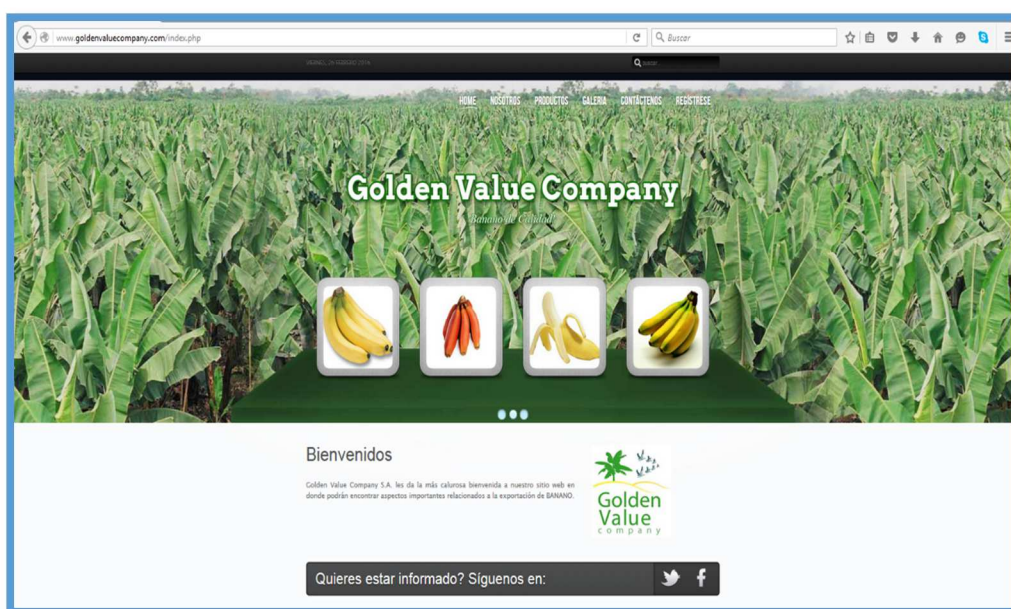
www.goldenvaluecompany.com/index.php

Buscar

VIERNES, 26 FEBRERO 2016

Buscar

HOME NOSOTROS PRODUCTOS GALERIA CONTÁCTENOS REGÍSTRESE

Golden Value Company

Banano de Calidad

Bienvenidos

Golden Value Company S.A. les da la más calurosa bienvenida a nuestro sitio web en donde podrán encontrar aspectos importantes relacionados a la exportación de BANANO.

Golden Value company

Quieres estar informado? Síguenos en: